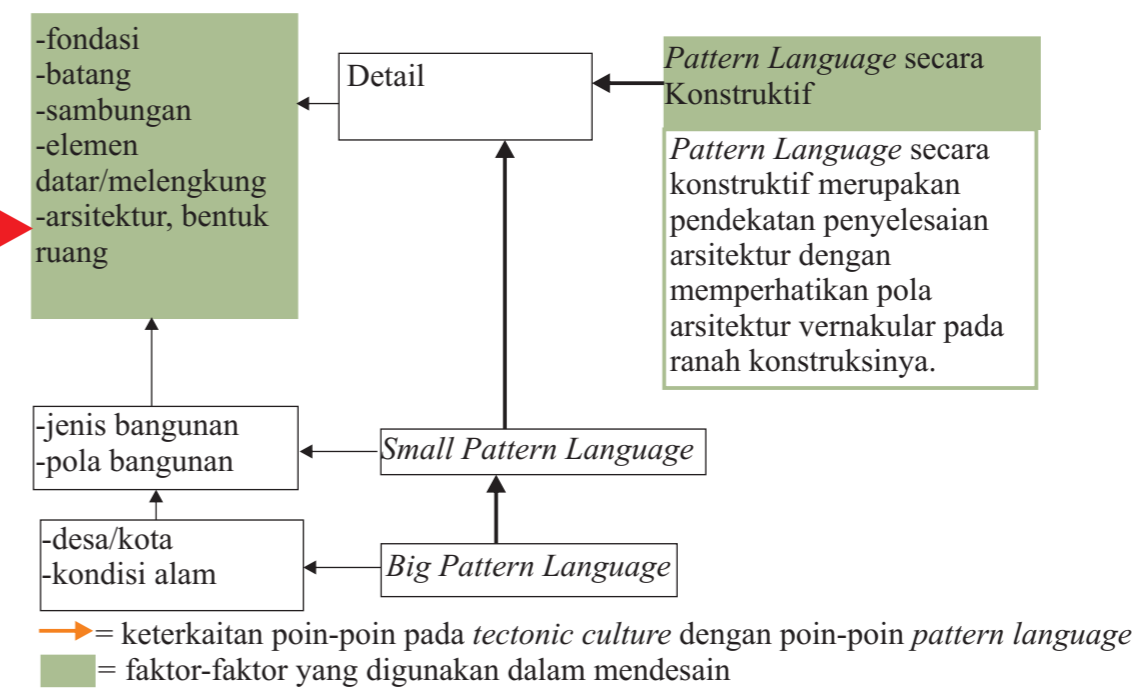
-fondasi
-batang
-sambungan
-elemen datar/melengkung
-arsitektur, bentuk ruang

Detail

Pattern Language secara Konstruktif

Pattern Language secara konstruktif merupakan pendekatan penyelesaian arsitektur dengan memperhatikan pola arsitektur vernakular pada ranah konstruksinya.

-jenis bangunan
-pola bangunan

Small Pattern Language

-desa/kota
-kondisi alam

Big Pattern Language

= keterkaitan poin-poin pada tectonic culture dengan poin-poin pattern language
= faktor-faktor yang digunakan dalam mendesain